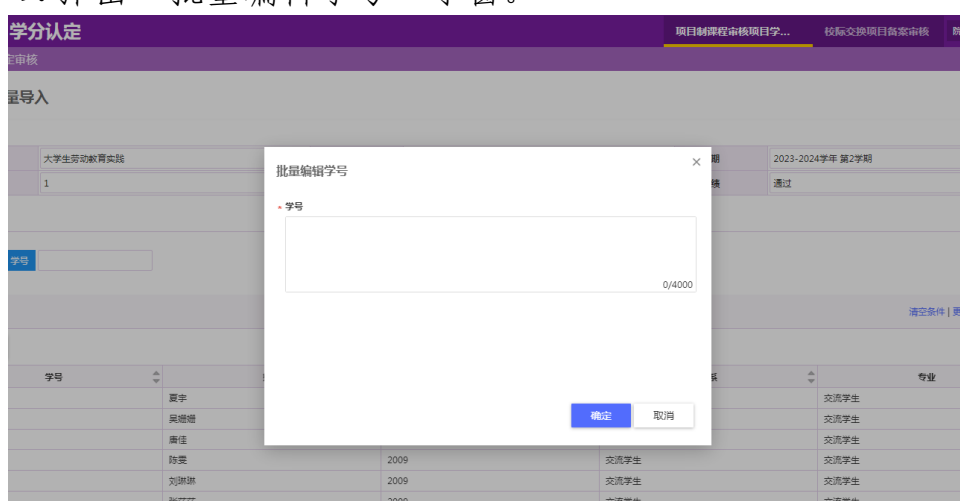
学分认定

项目制课程审核项目学... 校际交换项目备案审核

定审核

量导入

大学生劳动教育实践

1

期 2023-2024学年 第2学期

核 通过

学号

批量编辑学号

* 学号

0/4000

确定 取消

清空条件 | 更

| 学号 | | | 系 | 专业 |
|---|---|---|---|---|
| | 夏宇 | | | 交流学生 |
| | 吴姗姗 | | | 交流学生 |
| | 唐佳 | | | 交流学生 |
| | 陈斐 | 2009 | 交流学生 | 交流学生 |
| | 刘琳琳 | 2009 | 交流学生 | 交流学生 |